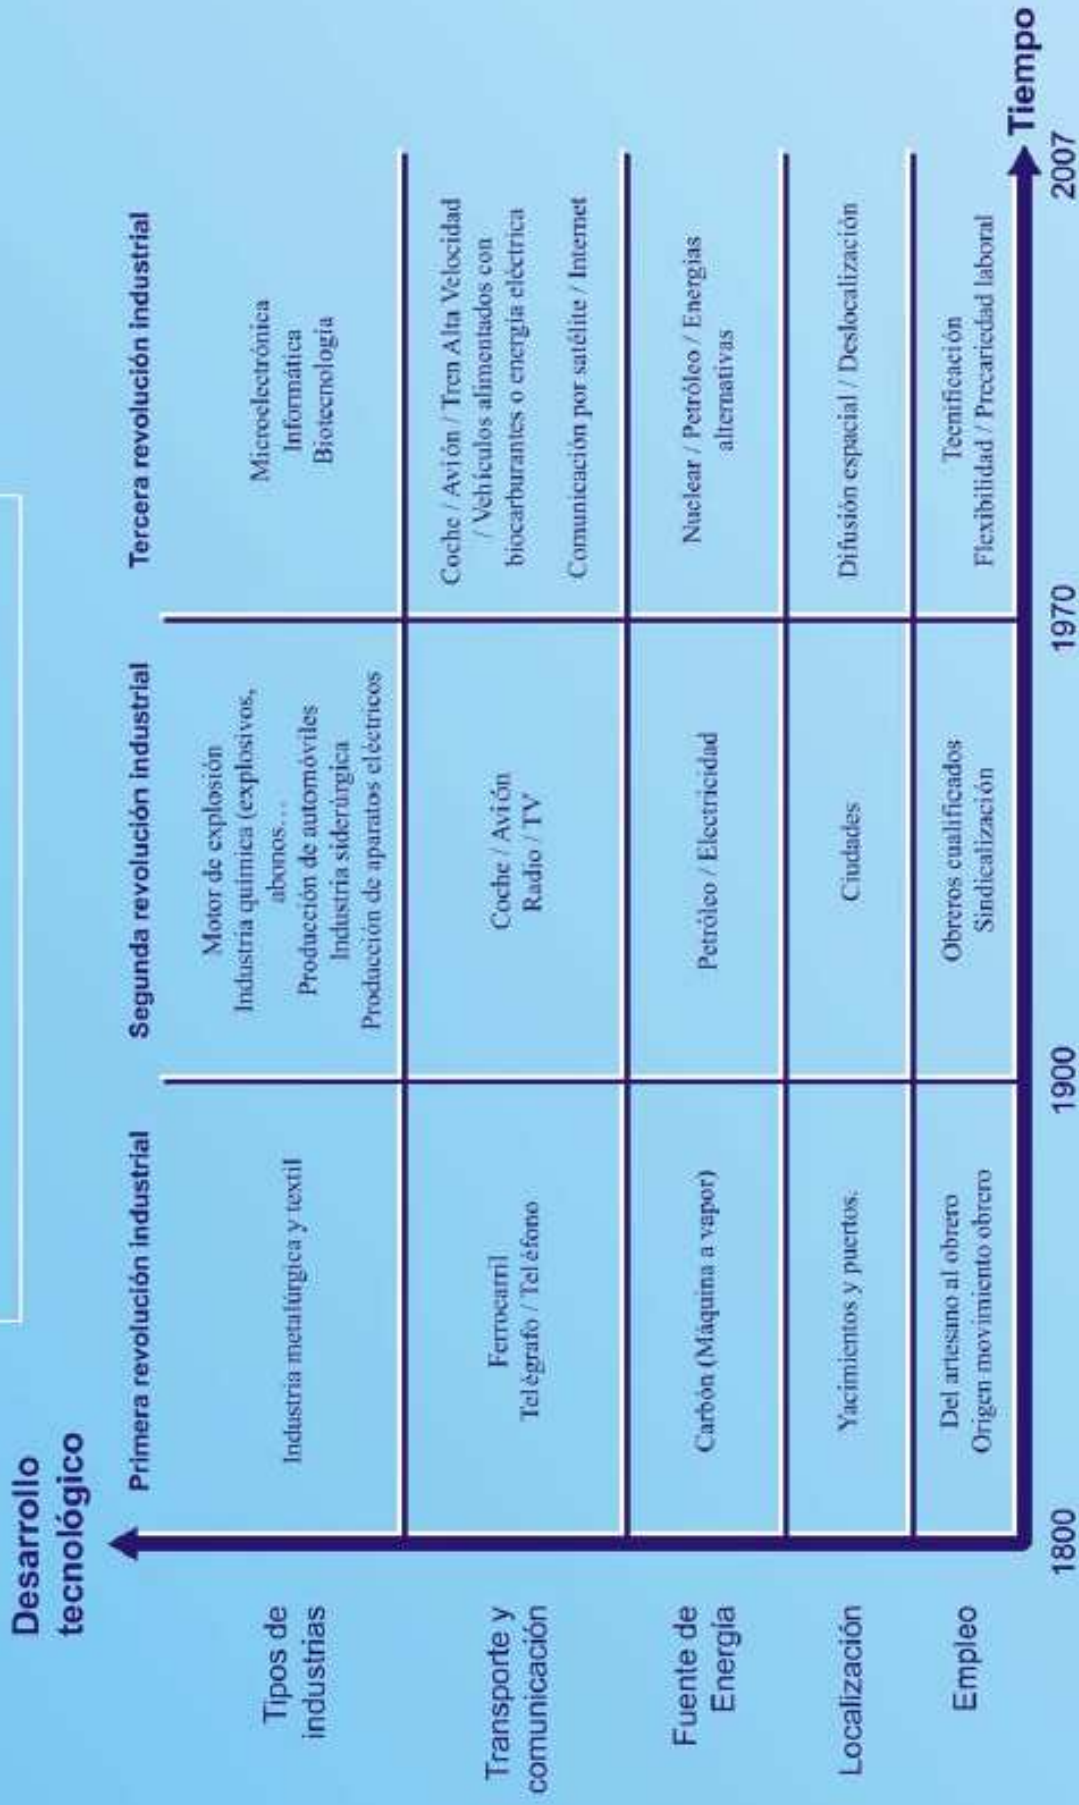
Desarrollo tecnológico

| | Primera revolución industrial | Segunda revolución industrial | Tercera revolución industrial |
|---|---|---|---|
| Tipos de industrias | Industria metalúrgica y textil | Motor de explosión<br>Industria química (explosivos, abonos…<br>Producción de automóviles<br>Industria siderúrgica<br>Producción de aparatos eléctricos | Microelectrónica<br>Informática<br>Biotecnología |
| Transporte y comunicación | Ferrocarril<br>Telégrafo / Teléfono | Coche / Avión<br>Radio / TV | Coche / Avión / Tren Alta Velocidad / Vehículos alimentados con biocarburantes o energía eléctrica<br>Comunicación por satélite / Internet |
| Fuente de Energía | Carbón (Máquina a vapor) | Petróleo / Electricidad | Nuclear / Petróleo / Energías alternativas |
| Localización | Yacimientos y puertos. | Ciudades | Difusión espacial / Deslocalización |
| Empleo | Del artesano al obrero<br>Origen movimiento obrero | Obreros cualificados<br>Sindicalización | Tecnificación<br>Flexibilidad / Precariedad laboral |

1800 1900 1970 2007

Tiempo